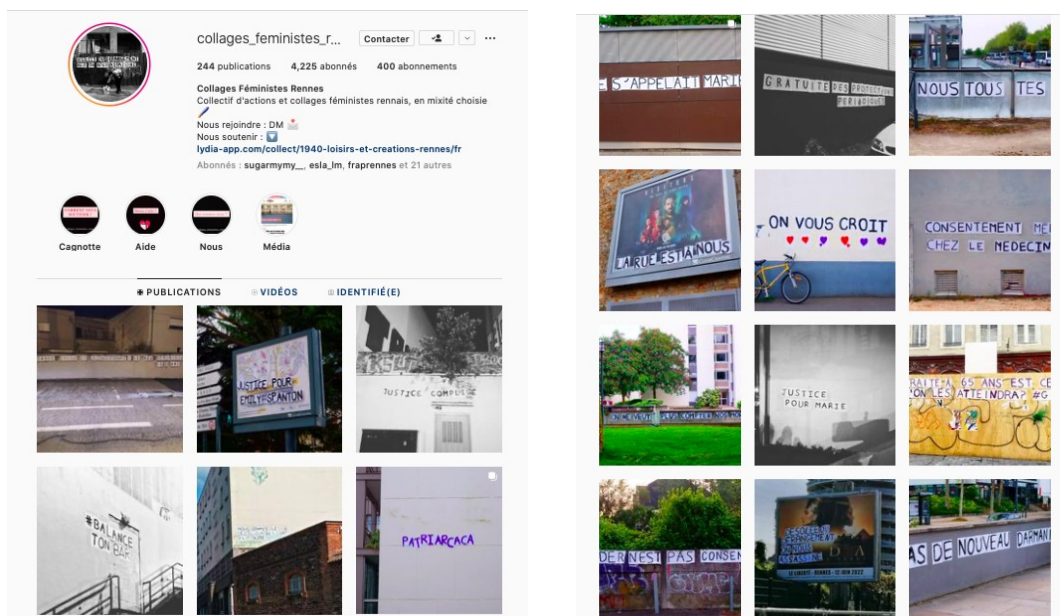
collages_feministes_r... Contacter ···

244 publications 4,225 abonnés 400 abonnements

Collages Féministes Rennes
Collectif d'actions et collages féministes rennais, en mixité choisie
Nous rejoindre : DM
Nous soutenir :
lydia-app.com/collect/1940-loisirs-et-creations-rennes/fr
Abonnés : sugarmymy__, esla_lm, fraprennes et 21 autres

Cagnotte Aide Nous Média

PUBLICATIONS VIDÉOS IDENTIFIÉ(E)

JUSTICE POUR EMILY SPANTON

JUSTICE COMPLICE

#BALANCE TON BAR

PATRIARCACA

S'APPELAIT MARIE

GRATUITÉ DES PROTECTIONS PÉRIODIQUES

NOUS TOUS TES

LA RUE EST À NOUS

ON VOUS CROIT

CONSENTEMENT MÊME CHEZ LE MÉDECIN

JUSTICE POUR MARIE

RAITE À 65 ANS EST CE ON LES ATTEINDRA? #G

DERNEST PAS CONSEN

AS DE NOUVEAU DARMAN